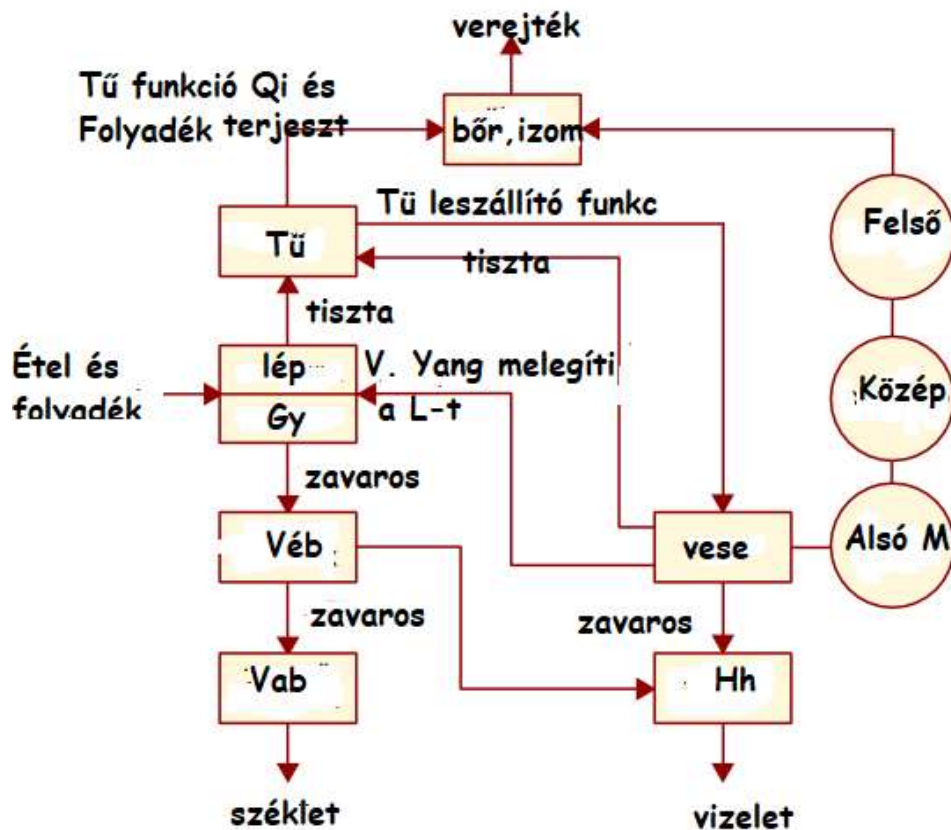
verejték

Tű funkció Qi és Folyadék terjeszt

bőr,izom

Tü leszállító funkc

Tü

tiszta

Felső

tiszta

Étel és folyadék

lép

Gy

V. Yang melegíti a L-t

Közép

zavaros

Véb

vese

Alsó M

zavaros

zavaros

Vab

Hh

széklet

vizelet